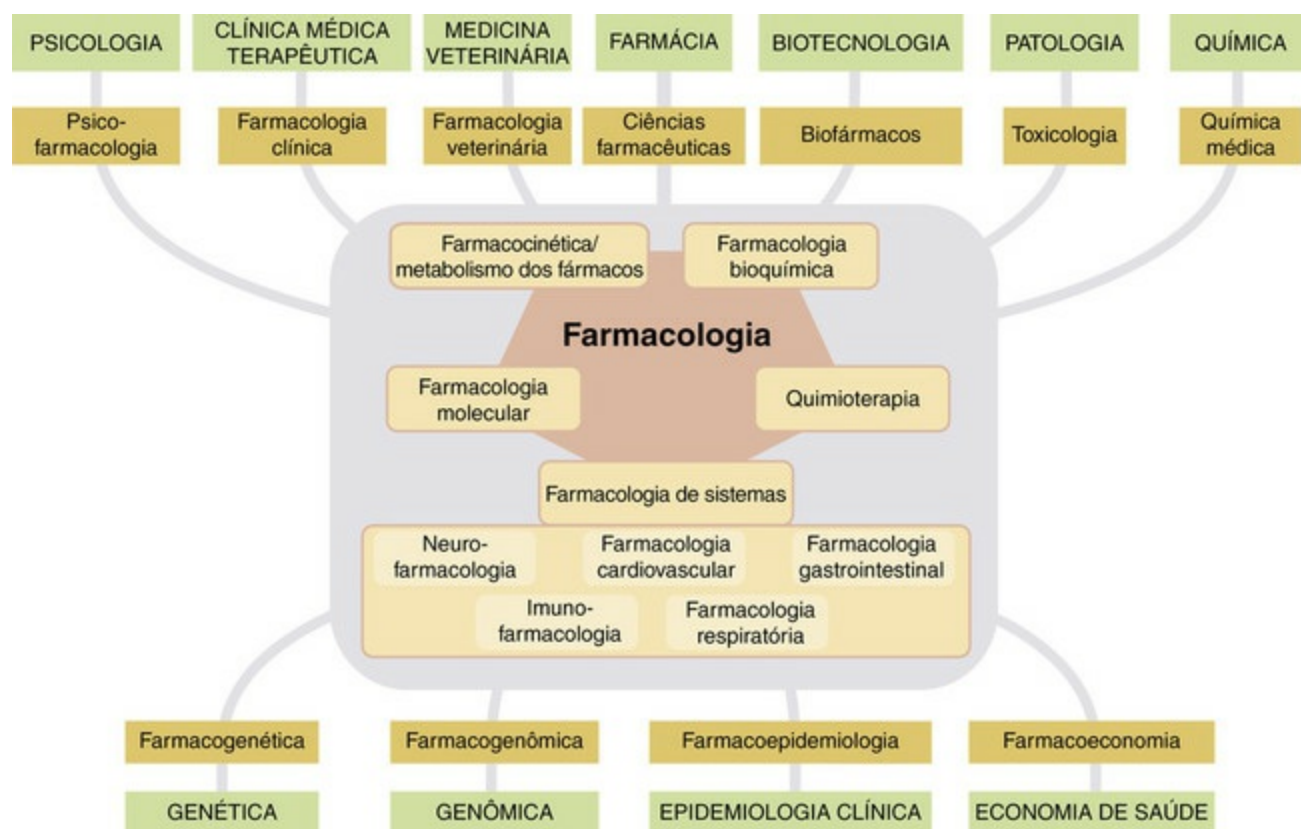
PSICOLOGIA
CLÍNICA MÉDICA TERAPÊUTICA
MEDICINA VETERINÁRIA
FARMÁCIA
BIOTECNOLOGIA
PATOLOGIA
QUÍMICA

Psicofarmacologia
Farmacologia clínica
Farmacologia veterinária
Ciências farmacêuticas
Biofármacos
Toxicologia
Química médica

Farmacocinética/ metabolismo dos fármacos
Farmacologia bioquímica

Farmacologia

Farmacologia molecular
Quimioterapia

Farmacologia de sistemas

Neurofarmacologia
Farmacologia cardiovascular
Farmacologia gastrointestinal
Imunofarmacologia
Farmacologia respiratória

Farmacogenética
Farmacogenômica
Farmacoepidemiologia
Farmacoeconomia

GENÉTICA
GENÔMICA
EPIDEMIOLOGIA CLÍNICA
ECONOMIA DE SAÚDE